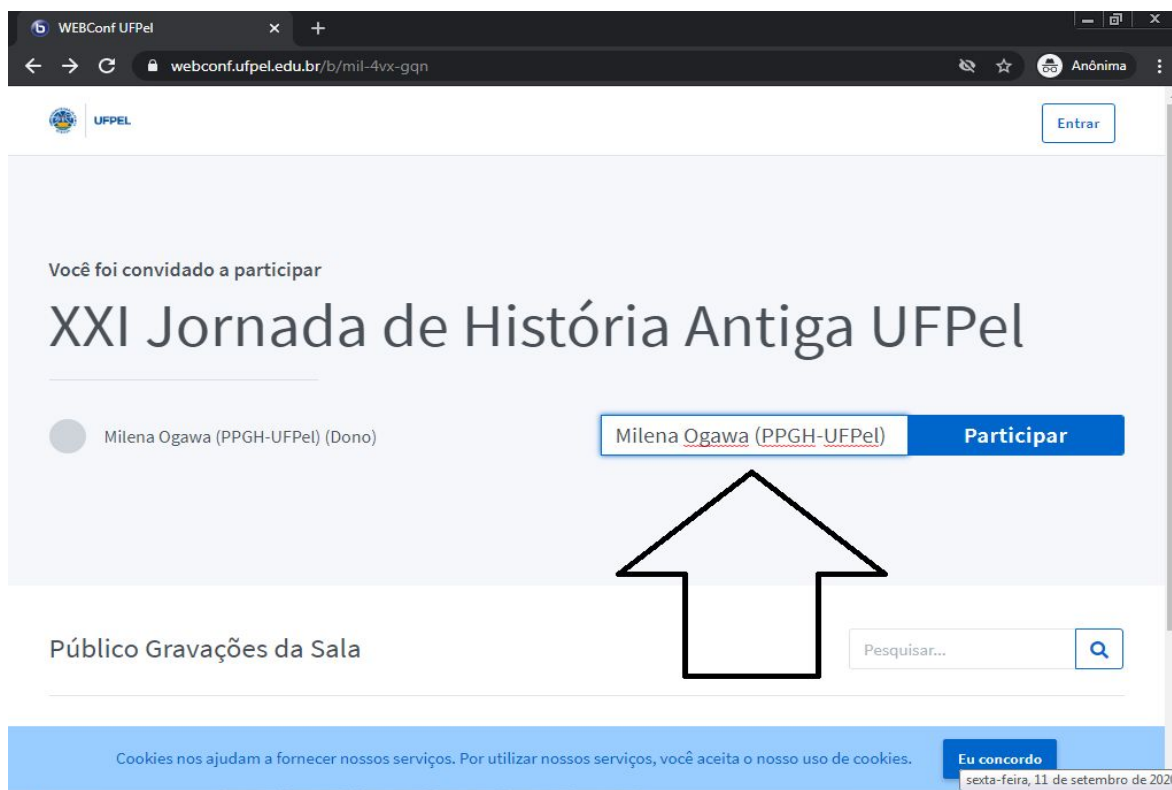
WEBConf UFPel
webconf.ufpel.edu.br/b/mil-4vx-gqn
Anônima

UFPEL
Entrar

Você foi convidado a participar
XXI Jornada de História Antiga UFPel

Milena Ogawa (PPGH-UFPel) (Dono)
Milena Ogawa (PPGH-UFPel)
Participar

Público Gravações da Sala
Pesquisar...

Cookies nos ajudam a fornecer nossos serviços. Por utilizar nossos serviços, você aceita o nosso uso de cookies.
Eu concordo
sexta-feira, 11 de setembro de 202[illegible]